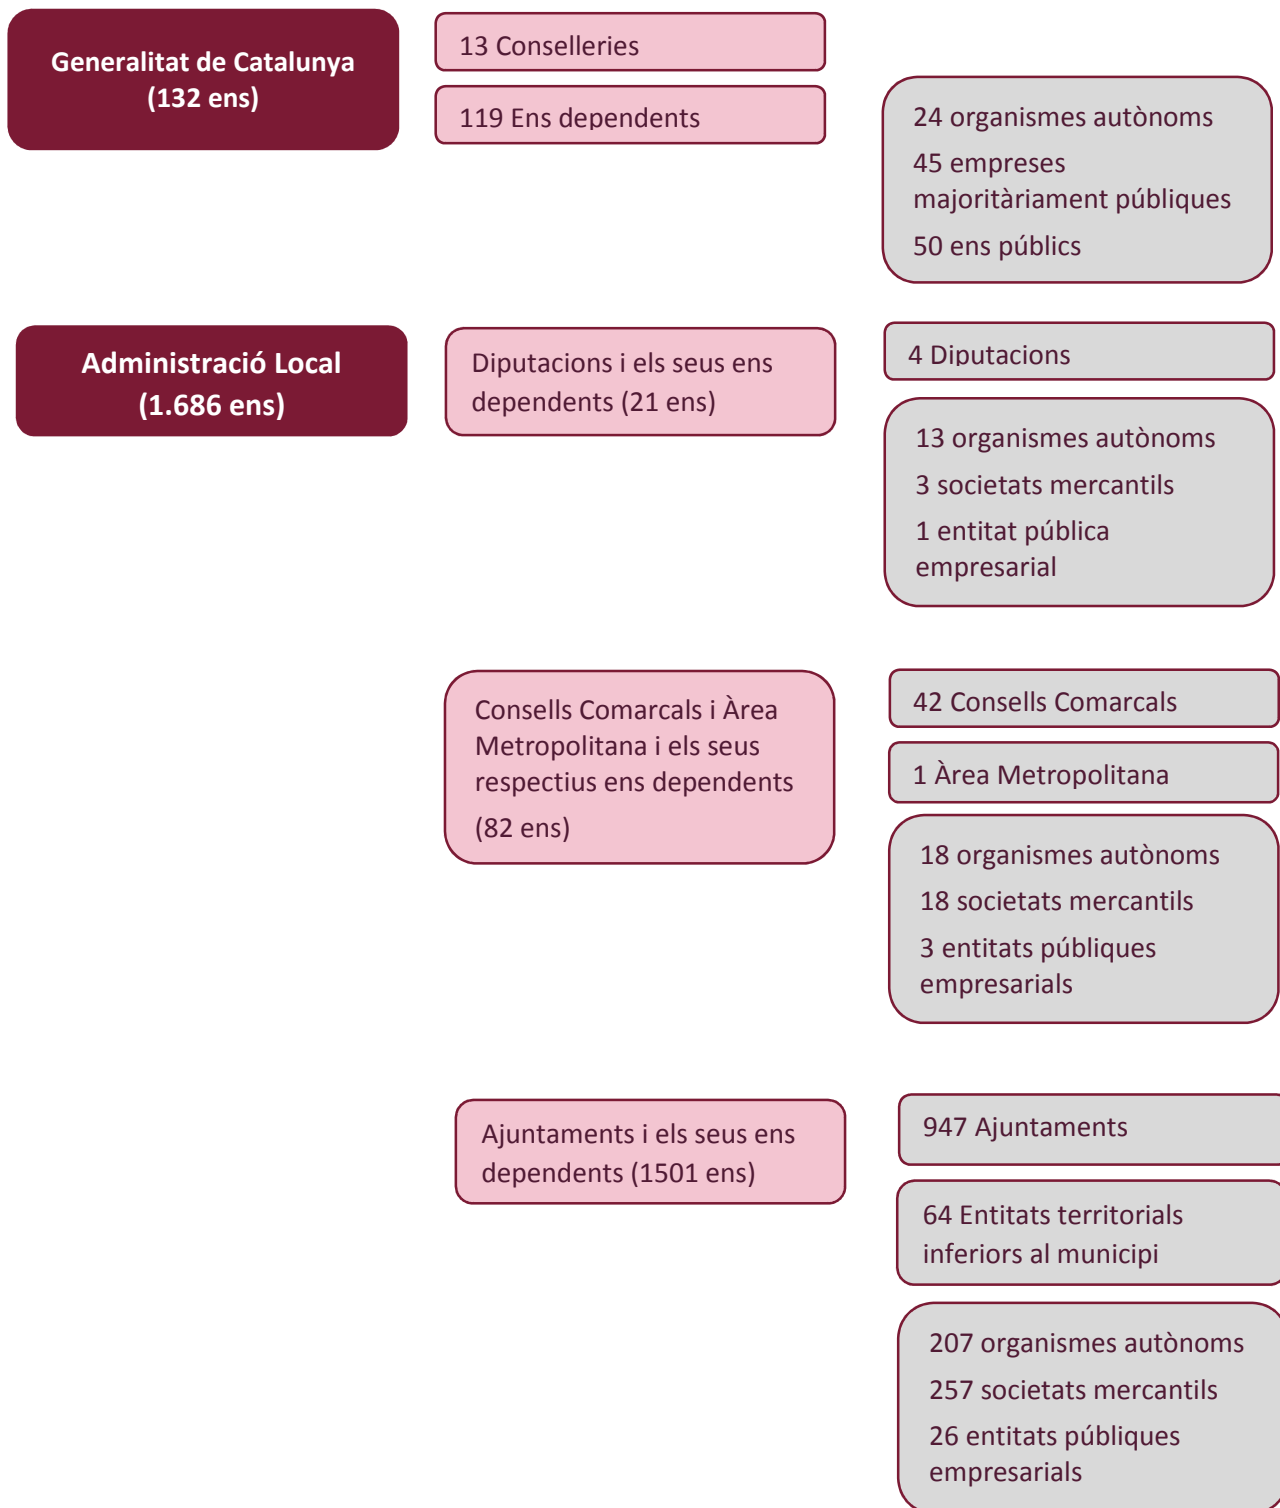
Generalitat de Catalunya (132 ens)

13 Conselleries

119 Ens dependents

24 organismes autònoms

45 empreses majoritàriament públiques

50 ens públics

Administració Local (1.686 ens)

Diputacions i els seus ens dependents (21 ens)

4 Diputacions

13 organismes autònoms

3 societats mercantils

1 entitat pública empresarial

Consells Comarcals i Àrea Metropolitana i els seus respectius ens dependents

(82 ens)

42 Consells Comarcals

1 Àrea Metropolitana

18 organismes autònoms

18 societats mercantils

3 entitats públiques empresarials

Ajuntaments i els seus ens dependents (1501 ens)

947 Ajuntaments

64 Entitats territorials inferiors al municipi

207 organismes autònoms

257 societats mercantils

26 entitats públiques empresarials